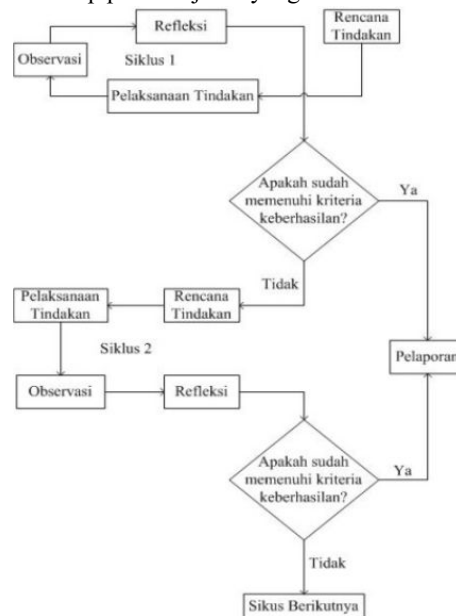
Refleksi

Rencana Tindakan

Observasi

Siklus 1

Pelaksanaan Tindakan

Apakah sudah memenuhi kriteria keberhasilan?

Ya

Tidak

Pelaksanaan Tindakan

Rencana Tindakan

Siklus 2

Pelaporan

Observasi

Refleksi

Apakah sudah memenuhi kriteria keberhasilan?

Ya

Tidak

Sikus Berikutnya